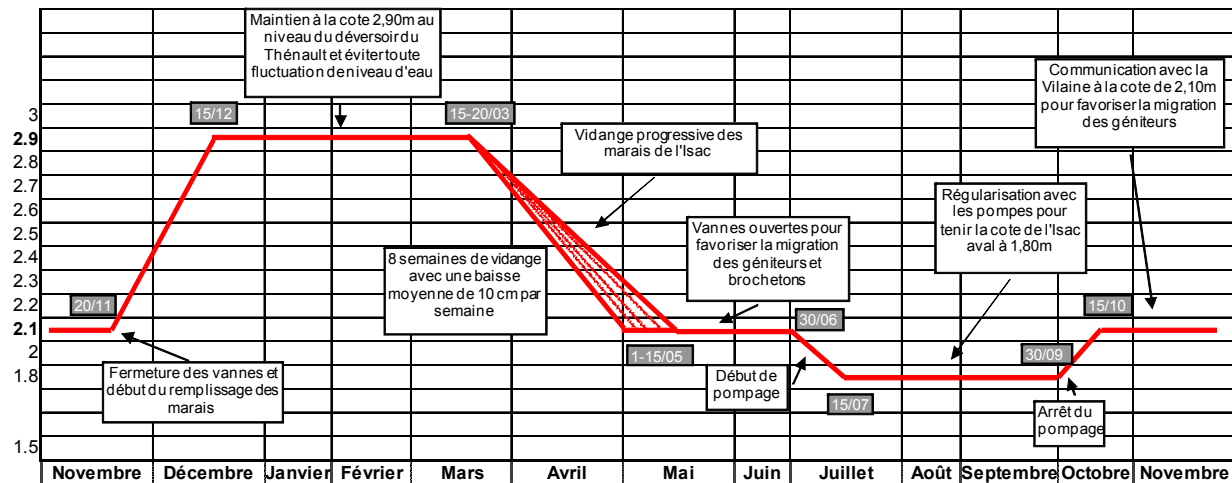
Maintien à la cote 2,90m au niveau du déversoir du Thénault et éviter toute fluctuation de niveau d'eau

Communication avec la Vilaine à la cote de 2,10m pour favoriser la migration des géniteurs

15/12

15-20/03

Vidange progressive des marais de l'Isac

Régularisation avec les pompes pour tenir la cote de l'Isac aval à 1,80m

Vannes ouvertes pour favoriser la migration des géniteurs et brochetons

8 semaines de vidange avec une baisse moyenne de 10 cm par semaine

20/11

15/10

30/06

1-15/05

30/09

Fermeture des vannes et début du remplissage des marais

Début de pompage

15/07

Arrêt du pompage

3
2.9
2.8
2.7
2.6
2.5
2.4
2.3
2.2
2.1
2
1.8
1.5

| Novembre | Décembre | Janvier | Février | Mars | Avril | Mai | Juin | Juillet | Août | Septembre | Octobre | Novembre |